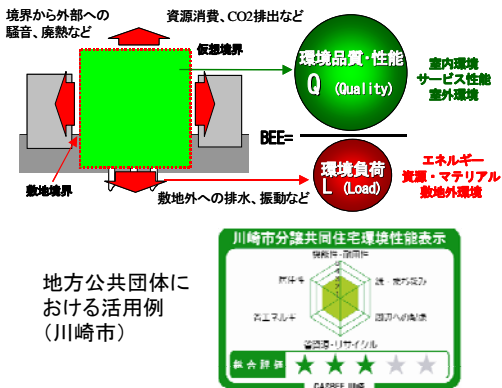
境界から外部への騒音、廃熱など

資源消費、CO2排出など

仮想境界

環境品質・性能
Q (Quality)

室内環境
サービス性能
室外環境

BEE=

環境負荷
L (Load)

エネルギー
資源・マテリアル
敷地外環境

敷地境界

敷地外への排水、振動など

地方公共団体における活用例
(川崎市)

川崎市分譲共同住宅環境性能表示

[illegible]

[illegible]

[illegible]

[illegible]

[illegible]

総合評価

CASBEE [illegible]